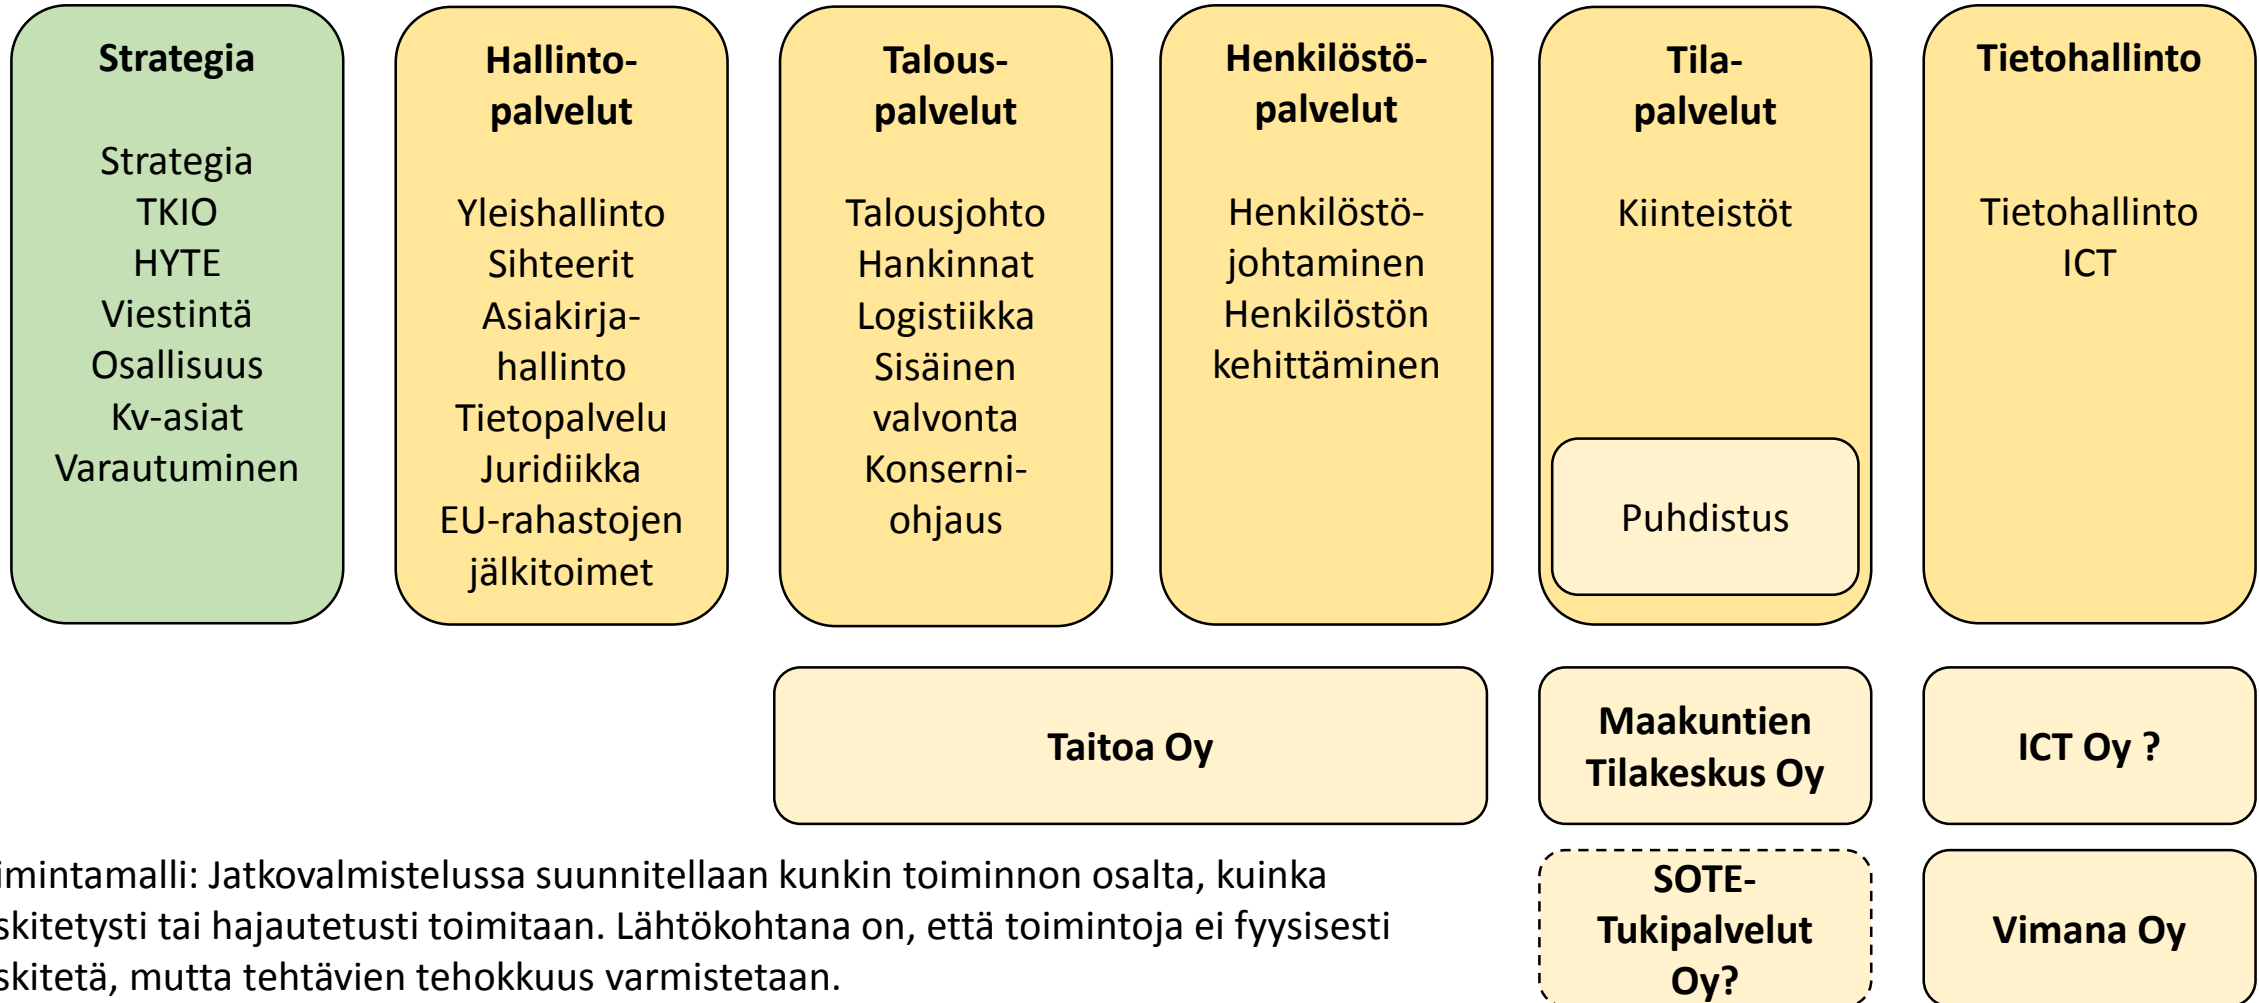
Strategia

Strategia
TKIO
HYTE
Viestintä
Osallisuus
Kv-asiat
Varautuminen

Hallintopalvelut

Yleishallinto
Sihteerit
Asiakirjahallinto
Tietopalvelu
Juridiikka
EU-rahastojen jälkitoimet

Talouspalvelut

Talousjohto
Hankinnat
Logistiikka
Sisäinen valvonta
Konserniohjaus

Henkilöstöpalvelut

Henkilöstöjohtaminen
Henkilöstön kehittäminen

Tilapalvelut

Kiinteistöt

Puhdistus

Tietohallinto

Tietohallinto
ICT

Taitoa Oy

Maakuntien Tilakeskus Oy

ICT Oy ?

imintamalli: Jatkovalmistelussa suunnitellaan kunkin toiminnon osalta, kuinka skitetysti tai hajautetusti toimitaan. Lähtökohtana on, että toimintoja ei fyysisesti skitetä, mutta tehtävien tehokkuus varmistetaan.

SOTE-Tukipalvelut Oy?

Vimana Oy